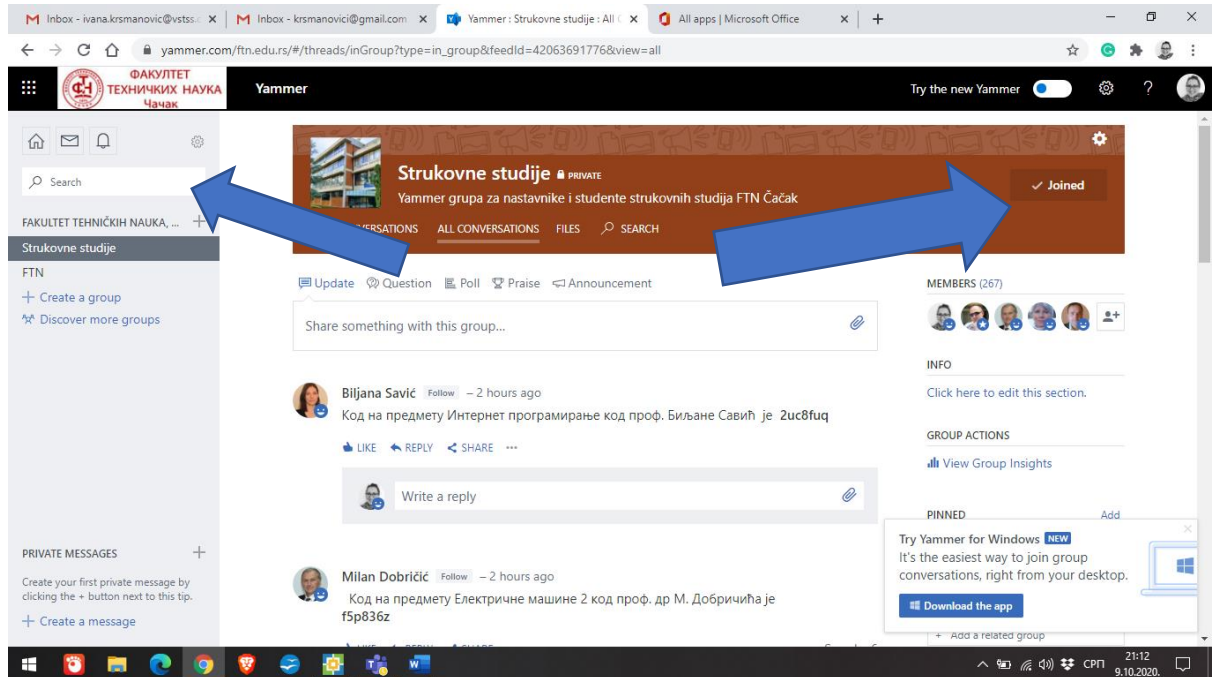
M Inbox - ivana.krsmanovic@vstss.c ×
M Inbox - krsmanovici@gmail.com ×
Yammer : Strukovne studije : All C ×
All apps | Microsoft Office ×
+

yammer.com/ftn.edu.rs/#/threads/inGroup?type=in_group&feedId=42063691776&view=all

ФАКУЛТЕТ ТЕХНИЧКИХ НАУКА Чачак
Yammer
Try the new Yammer

Search
FAKULTET TEHNIČKIH NAUKA, ...
Strukovne studije
FTN
+ Create a group
Discover more groups

PRIVATE MESSAGES +
Create your first private message by clicking the + button next to this tip.
+ Create a message

Strukovne studije PRIVATE
Yammer grupa za nastavnike i studente strukovnih studija FTN Čačak
✓ Joined
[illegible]VERSATIONS ALL CONVERSATIONS FILES SEARCH

Update Question Poll Praise Announcement
Share something with this group...

Biljana Savić Follow – 2 hours ago
Код на предмету Интернет програмирање код проф. Биљане Савић је 2uc8fuq
LIKE REPLY SHARE ···
Write a reply

Milan Dobričić Follow – 2 hours ago
Код на предмету Електричне машине 2 код проф. др М. Добричића је f5p836z

MEMBERS (267)
INFO
Click here to edit this section.
GROUP ACTIONS
View Group Insights
PINNED Add
Try Yammer for Windows NEW
It's the easiest way to join group conversations, right from your desktop.
Download the app
+ Add a related group

СРП 21:12 9.10.2020.